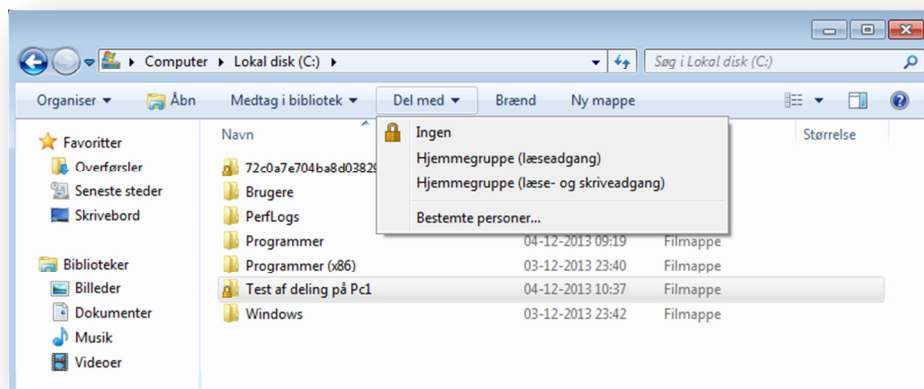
▸ Computer ▸ Lokal disk (C:) ▸

Søg i Lokal disk (C:)

Organiser ▾ Åbn Medtag i bibliotek ▾ Del med ▾ Brænd Ny mappe

Favoritter
Overførsler
Seneste steder
Skrivebord

Biblioteker
Billeder
Dokumenter
Musik
Videoer

Navn

Størrelse

72c0a7e704ba8d03829
Brugere
PerfLogs
Programmer 04-12-2013 09:19 Filmappe
Programmer (x86) 03-12-2013 23:40 Filmappe
Test af deling på Pc1 04-12-2013 10:37 Filmappe
Windows 03-12-2013 23:42 Filmappe

Ingen
Hjemmegruppe (læseadgang)
Hjemmegruppe (læse- og skriveadgang)
Bestemte personer...